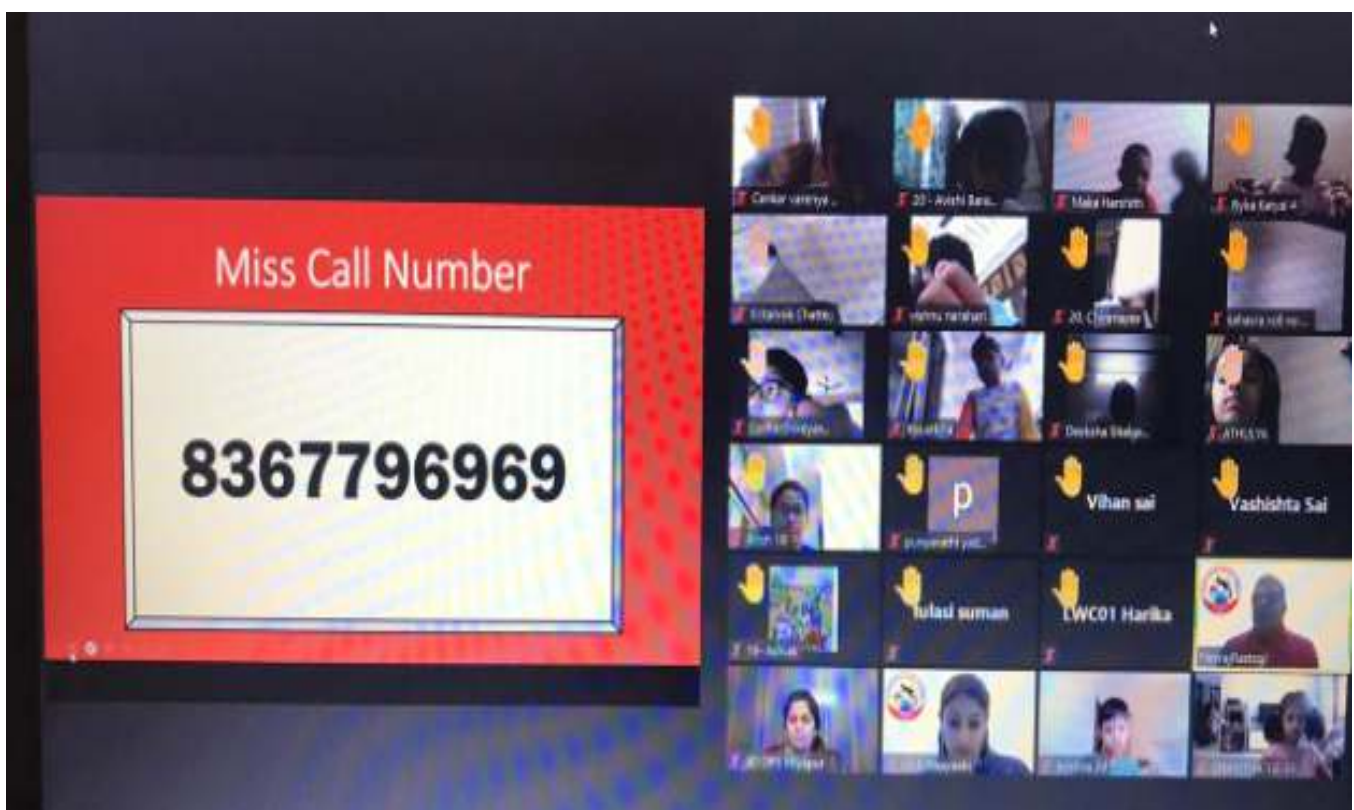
Miss Call Number

8367796969

Omkar varenya

20 - Avishi Bara...

Maha Harshith

Ryka Kaya 4

Kritanvik (Tanto)

vishnu narahari

20. Chinmaye

sahasra sidi re...

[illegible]

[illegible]

Deeksha Shalya...

ATHULYA

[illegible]

P

puruvarthi yad...

Vihan sai

Vashishta Sai

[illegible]

Tulasi suman

LWC01 Harika

Pema Rastogi

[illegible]

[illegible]

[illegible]

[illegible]